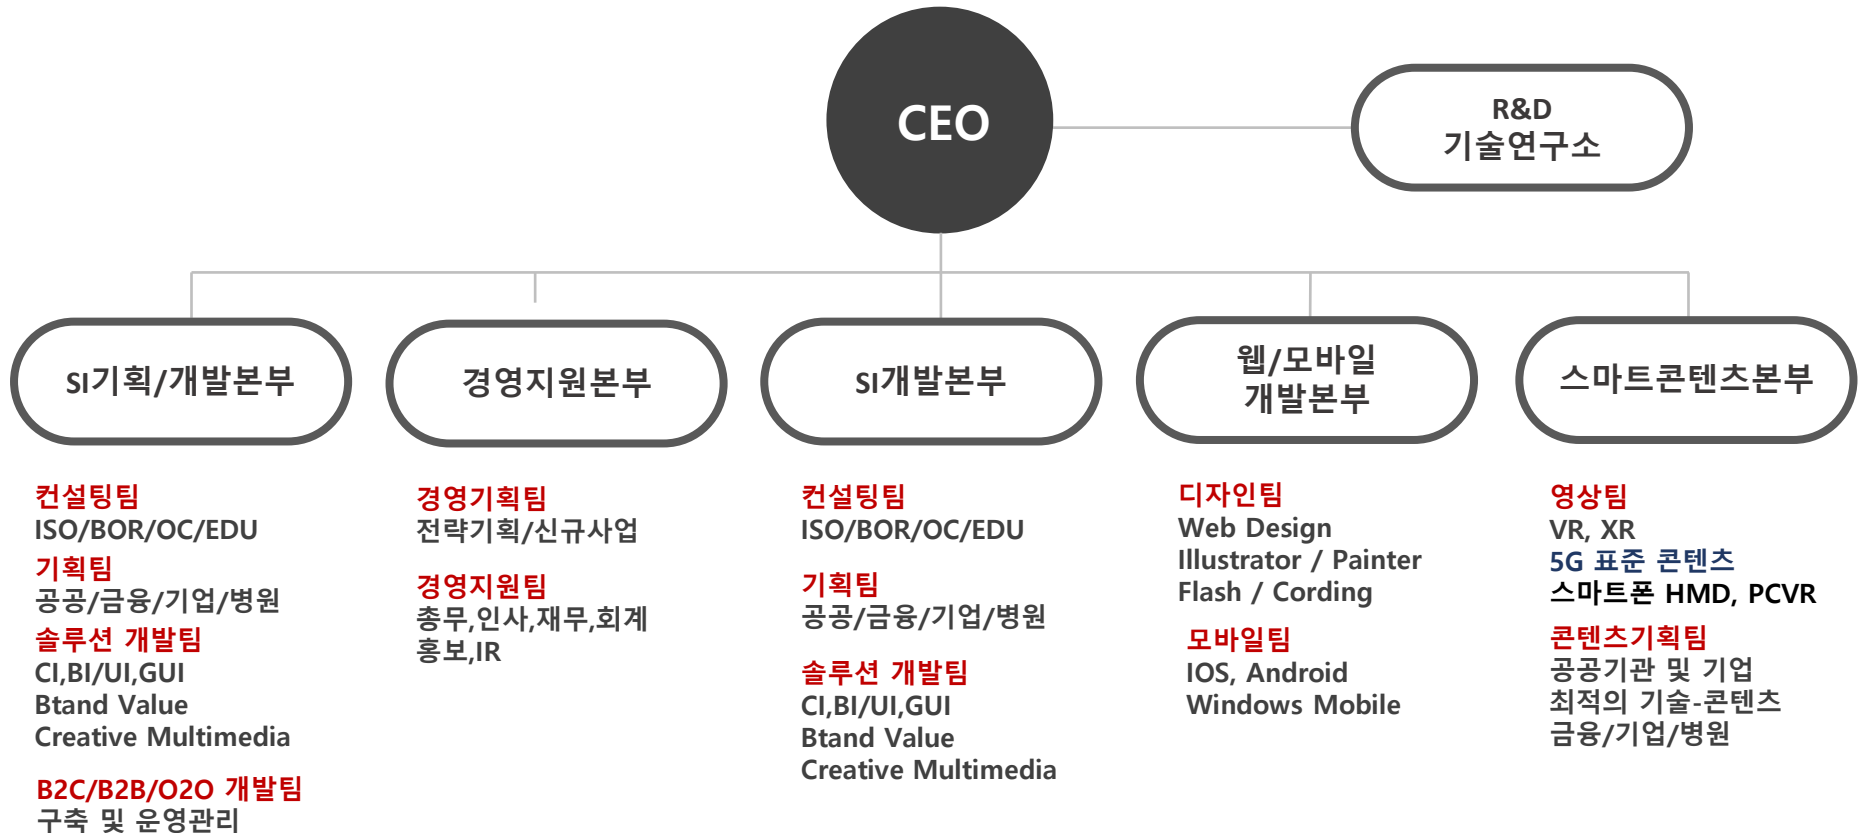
CEO

R&D
기술연구소

SI기획/개발본부

경영지원본부

SI개발본부

웹/모바일
개발본부

스마트콘텐츠본부

컨설팅팀
ISO/BOR/OC/EDU
기획팀
공공/금융/기업/병원
솔루션 개발팀
CI,BI/UI,GUI
Btand Value
Creative Multimedia

B2C/B2B/O2O 개발팀
구축 및 운영관리

경영기획팀
전략기획/신규사업

경영지원팀
총무,인사,재무,회계
홍보,IR

컨설팅팀
ISO/BOR/OC/EDU

기획팀
공공/금융/기업/병원

솔루션 개발팀
CI,BI/UI,GUI
Btand Value
Creative Multimedia

디자인팀
Web Design
Illustrator / Painter
Flash / Cording

모바일팀
IOS, Android
Windows Mobile

영상팀
VR, XR
5G 표준 콘텐츠
스마트폰 HMD, PCVR
콘텐츠기획팀
공공기관 및 기업
최적의 기술-콘텐츠
금융/기업/병원